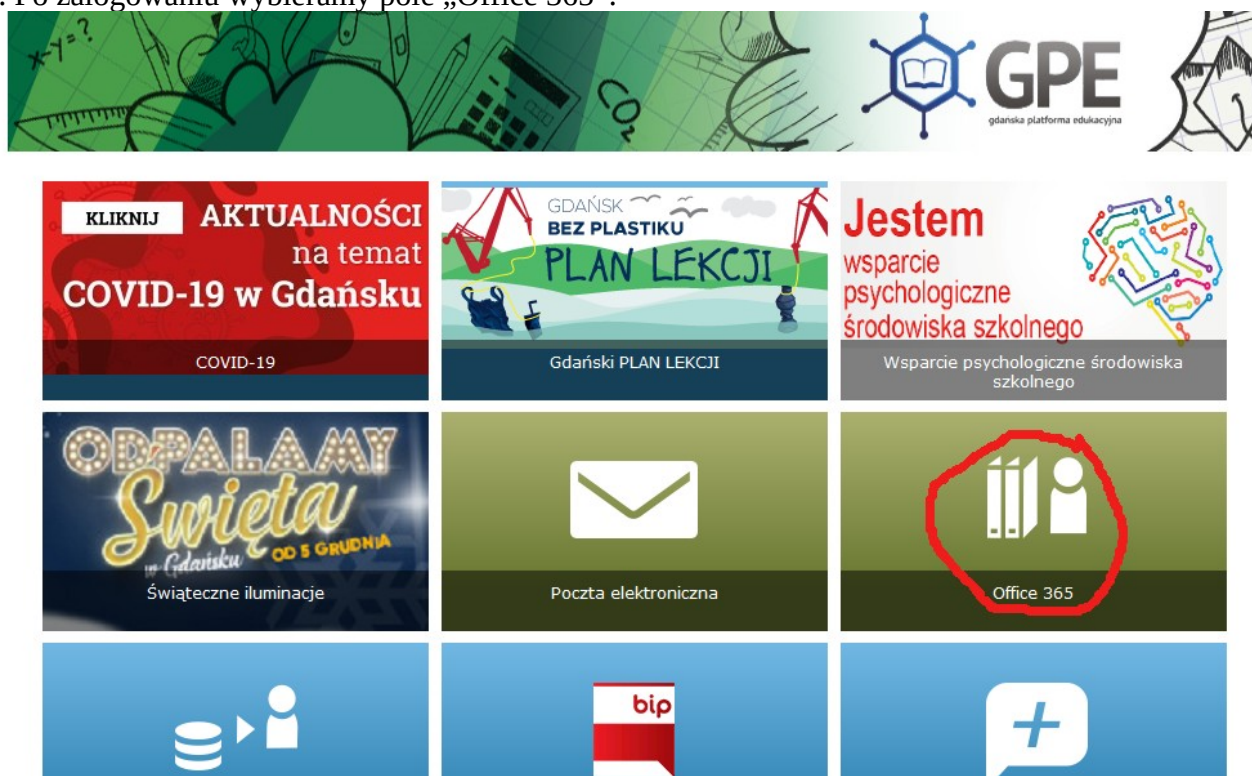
. Po zalogowaniu wybieramy pole „Office 365".

x-y=?

CO2

GPE
gdańska platforma edukacyjna

KLIKNIJ AKTUALNOŚCI na temat COVID-19 w Gdańsku

COVID-19

GDAŃSK BEZ PLASTIKU PLAN LEKCJI

Gdański PLAN LEKCJI

Jestem wsparcie psychologiczne środowiska szkolnego

Wsparcie psychologiczne środowiska szkolnego

ODPALAMY Święta w Gdańsku OD 5 GRUDNIA

Świąteczne iluminacje

Poczta elektroniczna

Office 365

bip